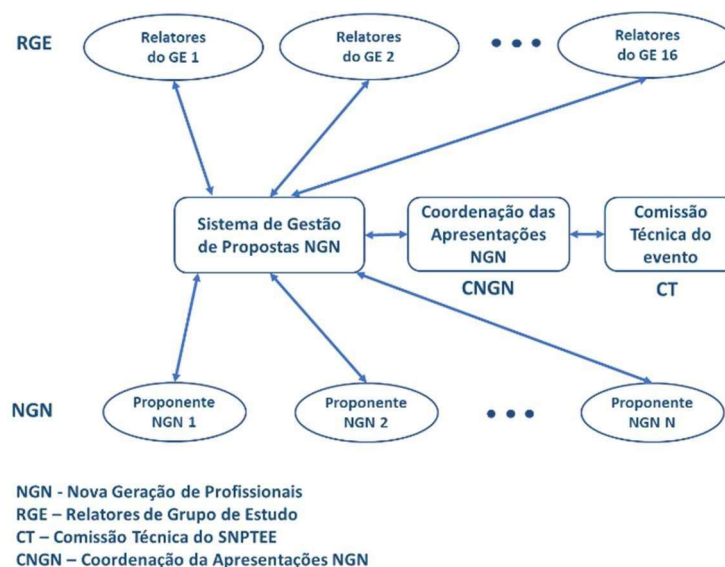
RGE

Relatores do GE 1

Relatores do GE 2

• • •

Relatores do GE 16

Sistema de Gestão de Propostas NGN

Coordenação das Apresentações NGN

CNGN

Comissão Técnica do evento

CT

NGN

Proponente NGN 1

Proponente NGN 2

• • •

Proponente NGN N

NGN - Nova Geração de Profissionais
RGE – Relatores de Grupo de Estudo
CT – Comissão Técnica do SNPTEE
CNGN – Coordenação da Apresentações NGN